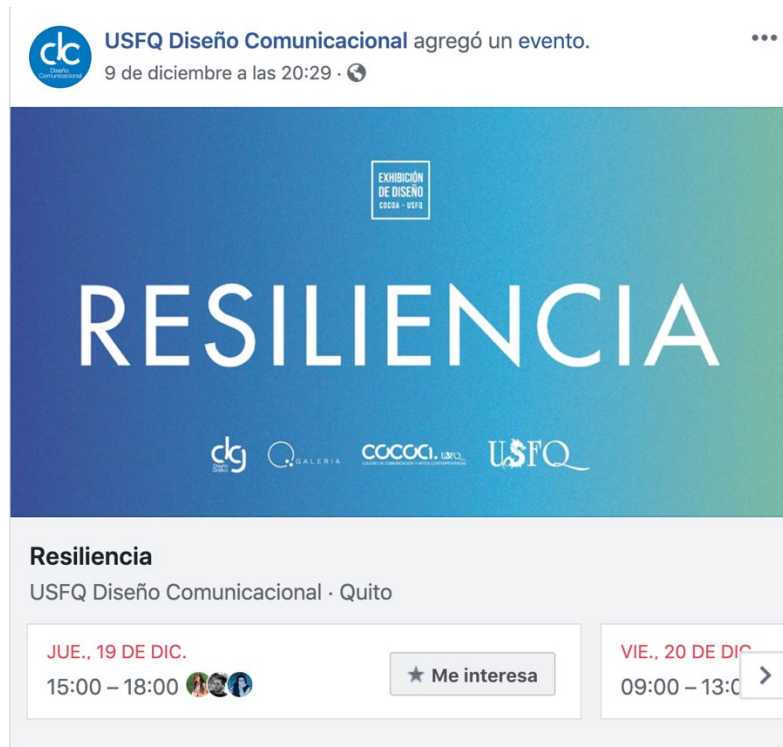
dc Diseño Comunicacional

USFQ Diseño Comunicacional agregó un evento.
9 de diciembre a las 20:29 ·

...

EXHIBICIÓN DE DISEÑO
COCOA - USFQ

RESILIENCIA

dg Diseño Gráfico
GALERIA
COCOCI. USFQ
COLEGIO DE COMUNICACIÓN Y ARTES CONTEMPORÁNEAS
USFQ

Resiliencia
USFQ Diseño Comunicacional · Quito

JUE., 19 DE DIC.
15:00 – 18:00
★ Me interesa

VIE., 20 DE DI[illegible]
09:00 – 13:0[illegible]